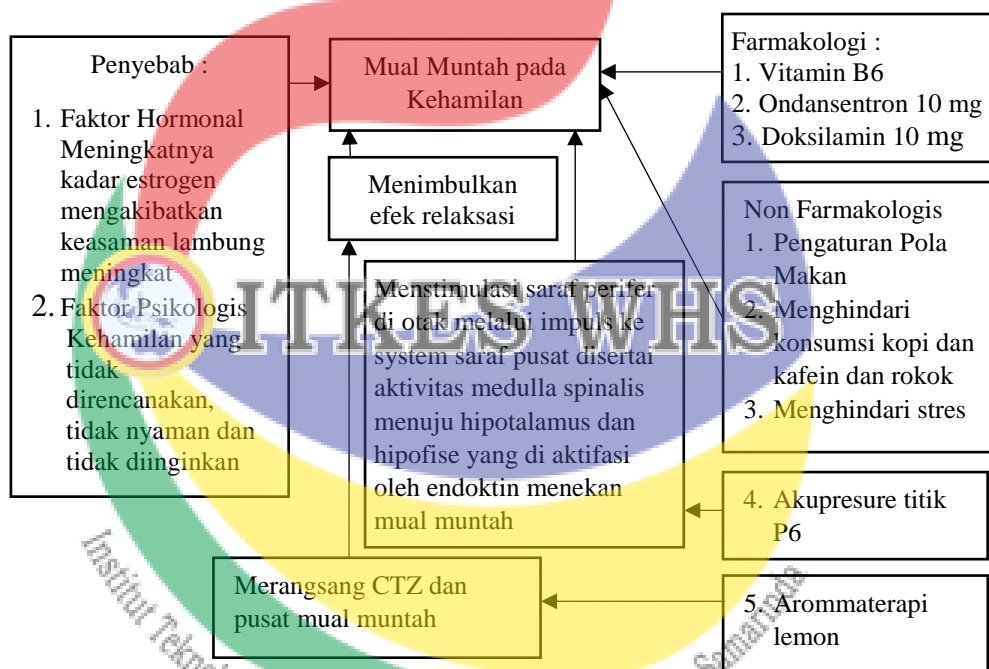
Penyebab :

1. Faktor Hormonal Meningkatnya kadar estrogen mengakibatkan keasaman lambung meningkat
2. Faktor Psikologis Kehamilan yang tidak direncanakan, tidak nyaman dan tidak diinginkan

Mual Muntah pada Kehamilan

Menimbulkan efek relaksasi

Menstimulasi saraf perifer di otak melalui impuls ke system saraf pusat disertai aktivitas medulla spinalis menuju hipotalamus dan hipofise yang di aktifasi oleh endoktin menekan mual muntah

Merangsang CTZ dan pusat mual muntah

Farmakologi :
1. Vitamin B6
2. Ondansentron 10 mg
3. Doksilamin 10 mg

Non Farmakologis
1. Pengaturan Pola Makan
2. Menghindari konsumsi kopi dan kafein dan rokok
3. Menghindari stres

4. Akupresure titik P6

5. Arommaterapi lemon

ITKES WHS

Institut Teknologi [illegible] Samarinda